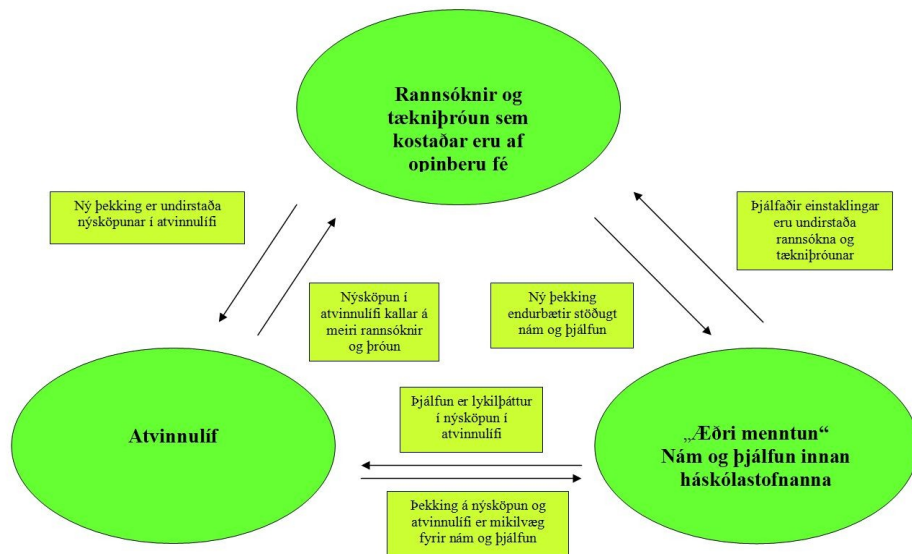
Rannsóknir og tækniþróun sem kostaðar eru af opinberu fé

Ný þekking er undirstaða nýsköpunar í atvinnulífi

Þjálfaðir einstaklingar eru undirstaða rannsókna og tækniþróunar

Nýsköpun í atvinnulífi kallar á meiri rannsóknir og þróun

Ný þekking endurbætir stöðugt nám og þjálfun

Atvinnulíf

Þjálfun er lykilþáttur í nýsköpun í atvinnulífi

„Æðri menntun“ Nám og þjálfun innan háskólastofnanna

Þekking á nýsköpun og atvinnulífi er mikilvæg fyrir nám og þjálfun